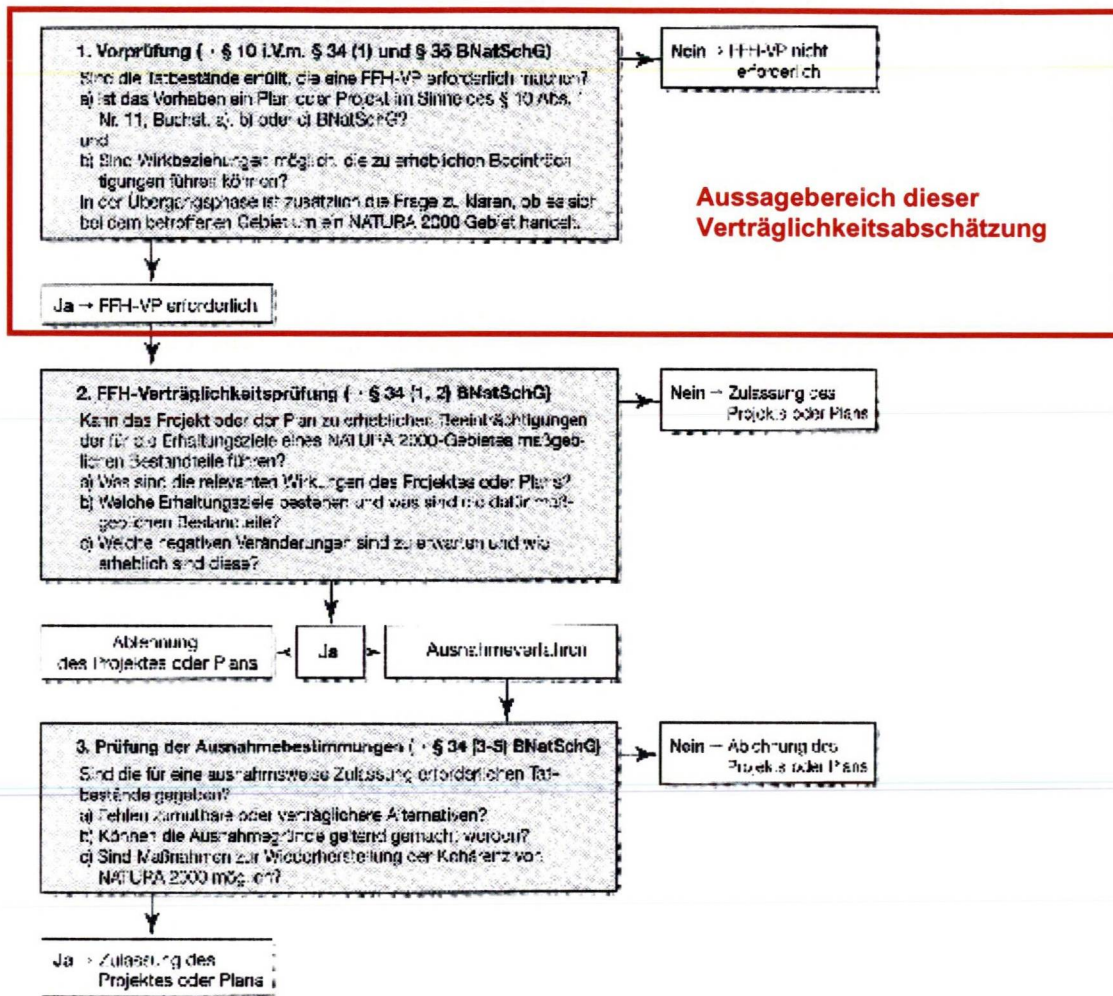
1. Vorprüfung (→ § 10 i.V.m. § 34 (1) und § 35 BNatSchG)
Sind die Tatbestände erfüllt, die eine FFH-VP erforderlich machen?
a) Ist das Vorhaben ein Plan oder Projekt im Sinne des § 10 Abs. 1 Nr. 11, Buchst. a), b) oder c) BNatSchG?
und
b) Sind Wirkbeziehungen möglich, die zu erheblichen Beeinträchtigungen führen können?
In der Übergangsphase ist zusätzlich die Frage zu klären, ob es sich bei dem betroffenen Gebiet um ein NATURA 2000 Gebiet handelt.

Nein → FFH-VP nicht erforderlich

Aussagebereich dieser Verträglichkeitsabschätzung

Ja → FFH-VP erforderlich

2. FFH-Verträglichkeitsprüfung (→ § 34 (1, 2) BNatSchG)
Kann das Projekt oder der Plan zu erheblichen Beeinträchtigungen der für die Erhaltungsziele eines NATURA 2000-Gebietes maßgeblichen Bestandteile führen?
a) Was sind die relevanten Wirkungen des Projektes oder Plans?
b) Welche Erhaltungsziele bestehen und was sind die dafür maßgeblichen Bestandteile?
c) Welche negativen Veränderungen sind zu erwarten und wie erheblich sind diese?

Nein → Zulassung des Projektes oder Plans

Ablehnung des Projektes oder Plans

Ja

Ausnahmeverfahren

3. Prüfung der Ausnahmebestimmungen (→ § 34 (3-5) BNatSchG)
Sind die für eine ausnahmsweise Zulassung erforderlichen Tatbestände gegeben?
a) Fehlen zumutbare oder verträglichere Alternativen?
b) Können die Ausnahmegründe geltend gemacht werden?
c) Sind Maßnahmen zur Wiederherstellung der Kohärenz von NATURA 2000 möglich?

Nein → Ablehnung des Projektes oder Plans

Ja → Zulassung des Projektes oder Plans